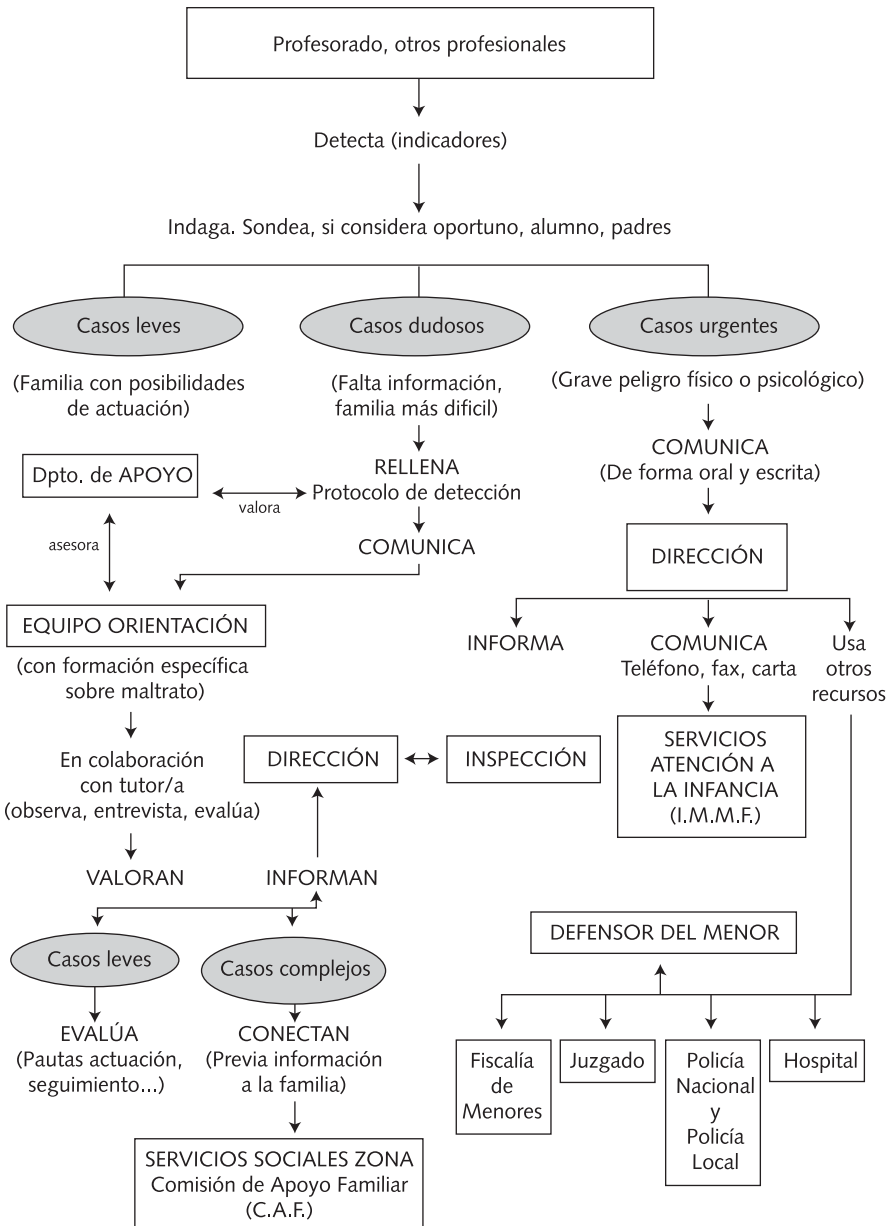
Profesorado, otros profesionales

Detecta (indicadores)

Indaga. Sondea, si considera oportuno, alumno, padres

Casos leves

(Familia con posibilidades de actuación)

Casos dudosos

(Falta información, familia más dificil)

Casos urgentes

(Grave peligro físico o psicológico)

RELLENA
Protocolo de detección

Dpto. de APOYO

valora

asesora

COMUNICA

COMUNICA
(De forma oral y escrita)

DIRECCIÓN

EQUIPO ORIENTACIÓN

(con formación específica sobre maltrato)

INFORMA

COMUNICA
Teléfono, fax, carta

Usa otros recursos

SERVICIOS ATENCIÓN A LA INFANCIA (I.M.M.F.)

En colaboración con tutor/a (observa, entrevista, evalúa)

DIRECCIÓN

INSPECCIÓN

VALORAN

INFORMAN

DEFENSOR DEL MENOR

Casos leves

Casos complejos

EVALÚA
(Pautas actuación, seguimiento...)

CONECTAN
(Previa información a la familia)

Fiscalía de Menores

Juzgado

Policía Nacional y Policía Local

Hospital

SERVICIOS SOCIALES ZONA
Comisión de Apoyo Familiar
(C.A.F.)